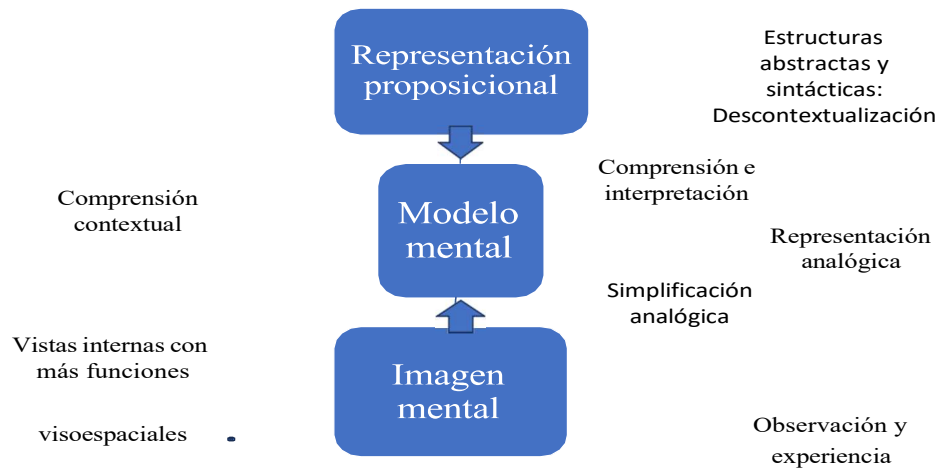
Representación proposicional

Estructuras abstractas y sintácticas: Descontextualización

Comprensión e interpretación

Comprensión contextual

Modelo mental

Representación analógica

Simplificación analógica

Vistas internas con más funciones

visoespaciales

Imagen mental

Observación y experiencia